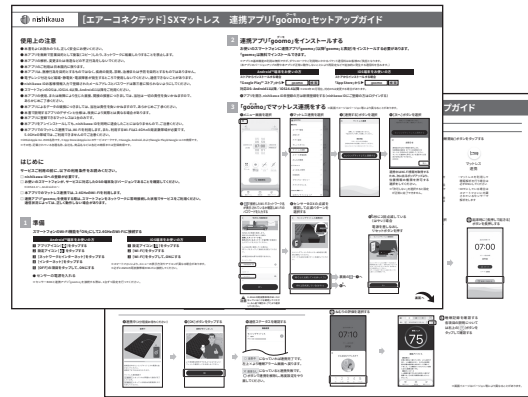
nishikawa [エアーコネクテッド] SXマットレス 連携アプリ「goomo」セットアップガイド

使用上の注意

はじめに

1 準備

Android™端末をお使いの方

iOS端末をお使いの方

2 連携アプリ「goomo」をインストールする

3 「goomo」でマットレス連携をする

ガイド

07:00

07:10

75

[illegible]